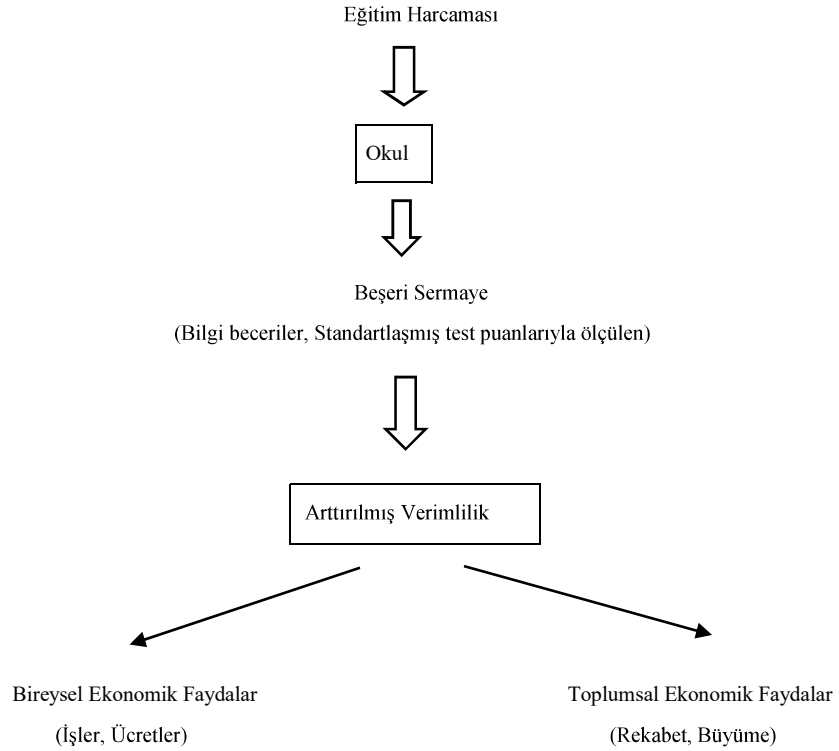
Eğitim Harcaması

Okul

Beşeri Sermaye

(Bilgi beceriler, Standartlaşmış test puanlarıyla ölçülen)

Arttırılmış Verimlilik

Bireysel Ekonomik Faydalar

(İşler, Ücretler)

Toplumsal Ekonomik Faydalar

(Rekabet, Büyüme)